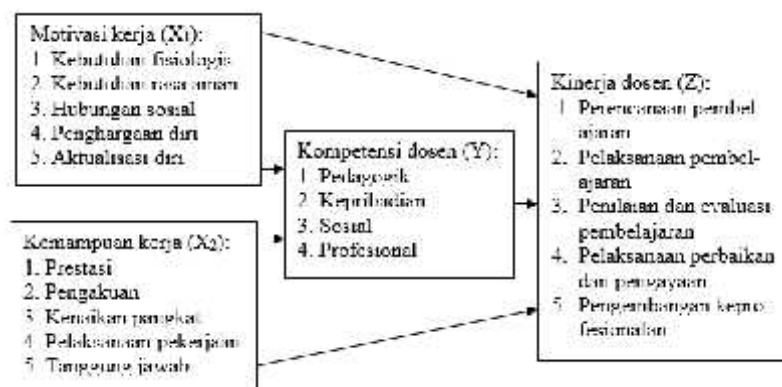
Motivasi kerja ($X_1$):
1. Kebutuhan fisiologis
2. Kebutuhan rasa aman
3. Hubungan sosial
4. Penghargaan diri
5. Aktualisasi diri

Kemampuan kerja ($X_2$):
1. Prestasi
2. Pengakuan
3. Kenaikan pangkat
4. Pelaksanaan pekerjaan
5. Tanggung jawab

Kompetensi dosen (Y):
1. Pedagogik
2. Kepribadian
3. Sosial
4. Profesional

Kinerja dosen (Z):
1. Perencanaan pembelajaran
2. Pelaksanaan pembelajaran
3. Penilaian dan evaluasi pembelajaran
4. Pelaksanaan perbaikan dan pengayaan
5. Pengembangan keprofesionalan